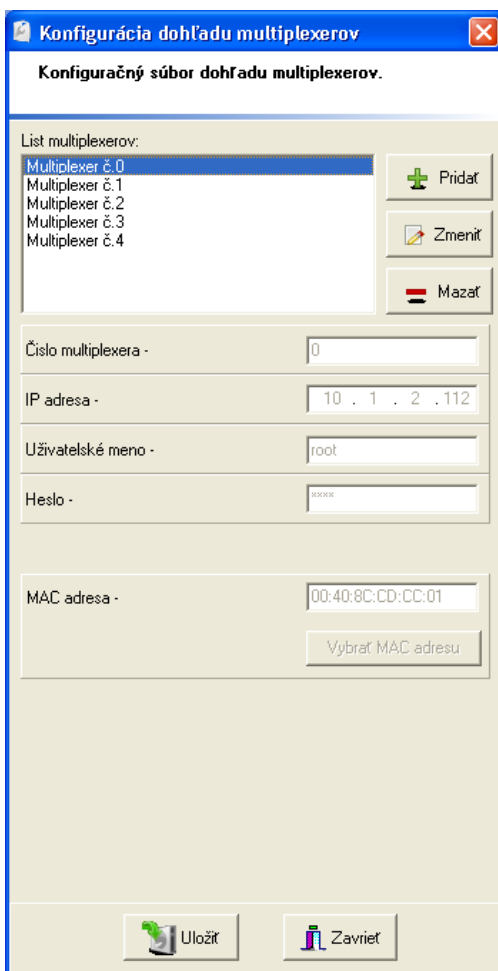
Konfigurácia dohľadu multiplexerov

Konfiguračný súbor dohľadu multiplexerov.

List multiplexerov:

Multiplexer č.0
Multiplexer č.1
Multiplexer č.2
Multiplexer č.3
Multiplexer č.4

Pridať

Zmeniť

Mazať

Číslo multiplexera -
0

IP adresa -
10 . 1 . 2 . 112

Užívateľské meno -
root

Heslo -
****

MAC adresa -
00:40:8C:CD:CC:01

Vybrať MAC adresu

Uložiť

Zavrieť